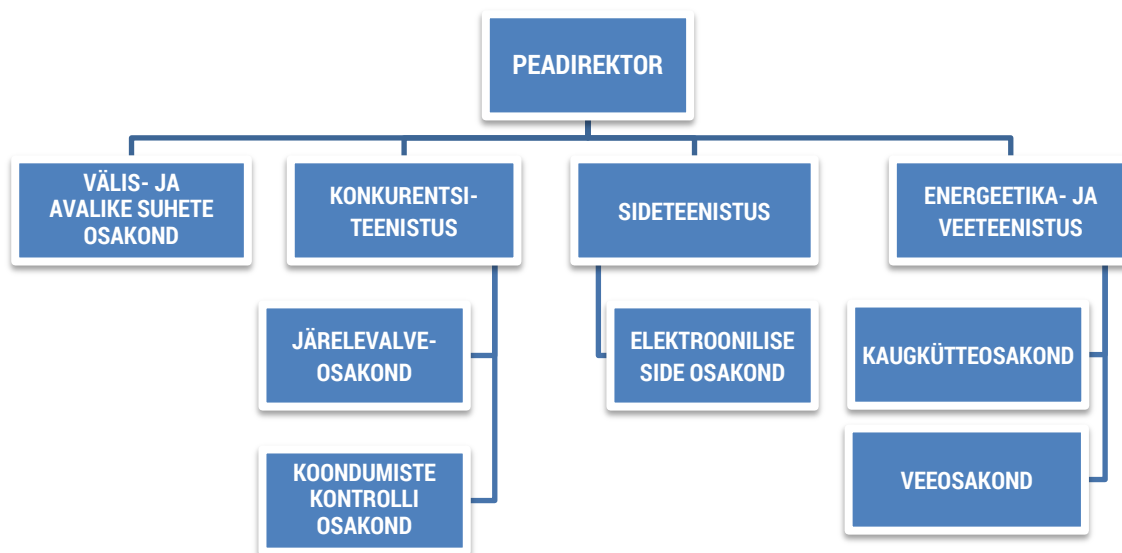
PEADIREKTOR

VÄLIS- JA AVALIKE SUHETE OSAKOND

KONKURENTSI-TEENISTUS

JÄRELEVALVE-OSAKOND

KOONDUMISTE KONTROLLI OSAKOND

SIDETEENISTUS

ELEKTROONILISE SIDE OSAKOND

ENERGEETIKA- JA VEETEENISTUS

KAUGKÜTTEOSAKOND

VEEOSAKOND